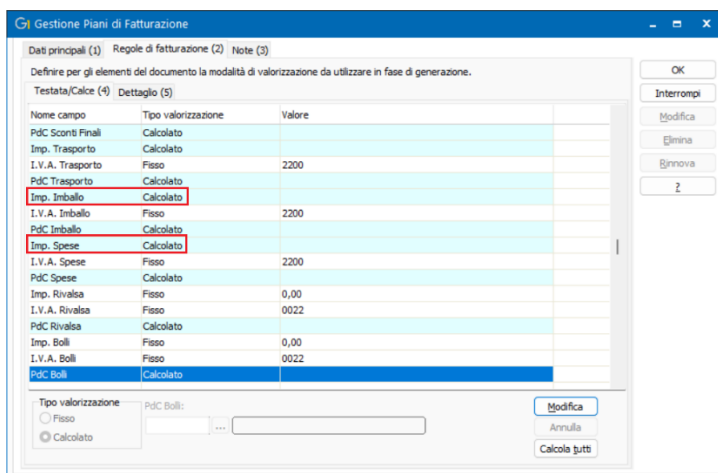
Gestione Piani di Fatturazione

Dati principali (1) | Regole di fatturazione (2) | Note (3)

Definire per gli elementi del documento la modalità di valorizzazione da utilizzare in fase di generazione.

Testata/Calce (4) | Dettaglio (5)

| Nome campo | Tipo valorizzazione | Valore |
|---|---|---|
| PdC Sconti Finali | Calcolato | |
| Imp. Trasporto | Calcolato | |
| I.V.A. Trasporto | Fisso | 2200 |
| PdC Trasporto | Calcolato | |
| Imp. Imballo | Calcolato | |
| I.V.A. Imballo | Fisso | 2200 |
| PdC Imballo | Calcolato | |
| Imp. Spese | Calcolato | |
| I.V.A. Spese | Fisso | 2200 |
| PdC Spese | Calcolato | |
| Imp. Rivalsa | Fisso | 0,00 |
| I.V.A. Rivalsa | Fisso | 0022 |
| PdC Rivalsa | Calcolato | |
| Imp. Bolli | Fisso | 0,00 |
| I.V.A. Bolli | Fisso | 0022 |
| PdC Bolli | Calcolato | |

Tipo valorizzazione
Fisso
Calcolato

PdC Bolli:
...

Modifica
Annulla
Calcola tutti

OK
Interrompi
Modifica
Elimina
Rinnova
?